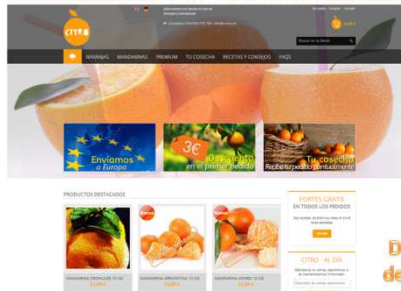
CITRO

NARANJAS MANDARINAS PREMIUM TU COSECHA RECETAS Y CONSEJOS FAQS

Enviamos a Europa

3€ Descuento en el primer pedido

Tu cosecha Recibe tu pedido puntualmente

PRODUCTOS DESTACADOS

PORTES GRATIS EN TODOS LOS PEDIDOS

CITRO - ALDIA

MANDARINA ORONULES 15 KG

MANDARINA CLEMENTINA 15 KG

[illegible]

D
de